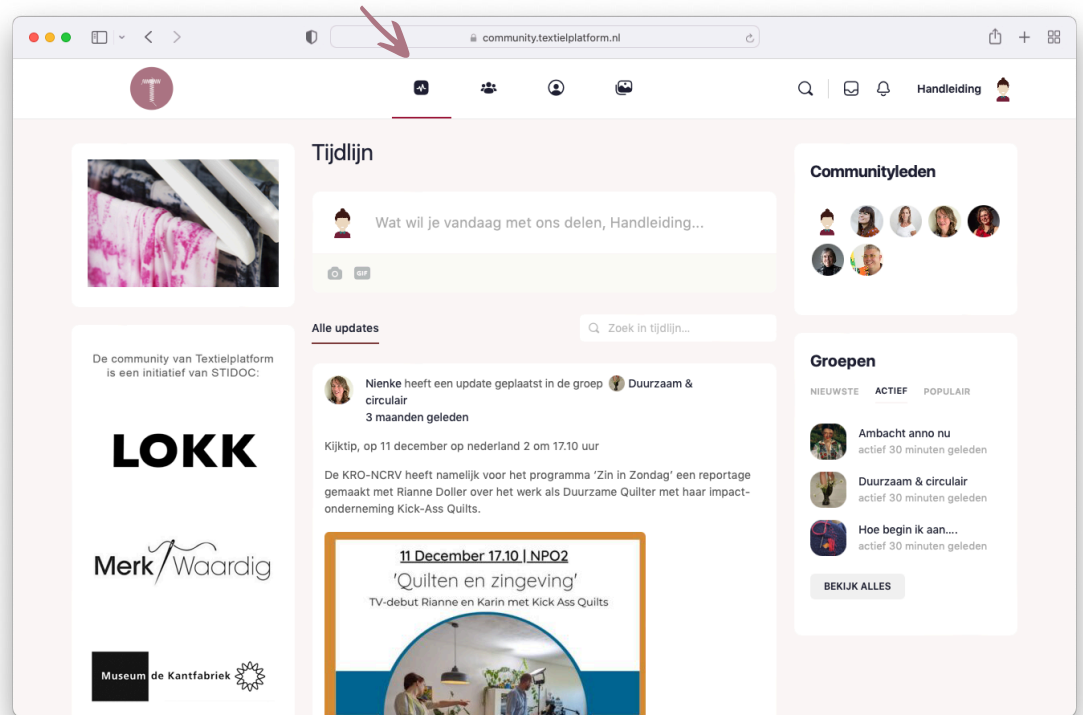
community.textielplatform.nl

T

Handleiding

De community van Textielplatform is een initiatief van STIDOC:

LOKK

Merk Waardig

Museum de Kantfabriek

Tijdlijn

Wat wil je vandaag met ons delen, Handleiding...

GIF

Alle updates

Zoek in tijdlijn...

Nienke heeft een update geplaatst in de groep Duurzaam & circulair
3 maanden geleden

Kijktip, op 11 december op nederland 2 om 17.10 uur

De KRO-NCRV heeft namelijk voor het programma 'Zin in Zondag' een reportage gemaakt met Rianne Doller over het werk als Duurzame Quilter met haar impact-onderneming Kick-Ass Quilts.

11 December 17.10 | NPO2
'Quilten en zingeving'
TV-debut Rianne en Karin met Kick Ass Quilts

Communityleden

Groepen

NIEUWSTE ACTIEF POPULAIR

Ambacht anno nu
actief 30 minuten geleden

Duurzaam & circulair
actief 30 minuten geleden

Hoe begin ik aan....
actief 30 minuten geleden

BEKIJK ALLES